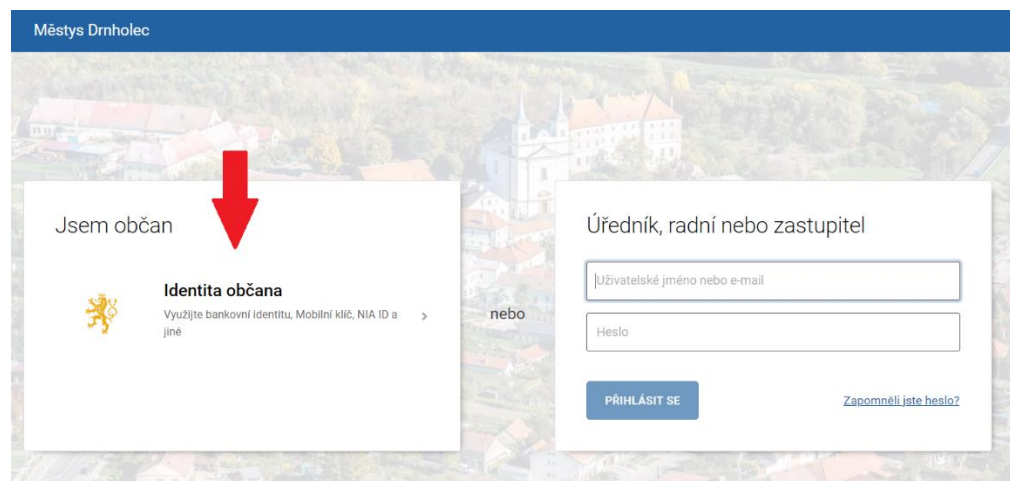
Městys Drnholec

Jsem občan

Identita občana

Využijte bankovní identitu, Mobilní klíč, NIA ID a jiné

>

nebo

Úředník, radní nebo zastupitel

Uživatelské jméno nebo e-mail

Heslo

PŘIHLÁSIT SE

Zapomněli jste heslo?